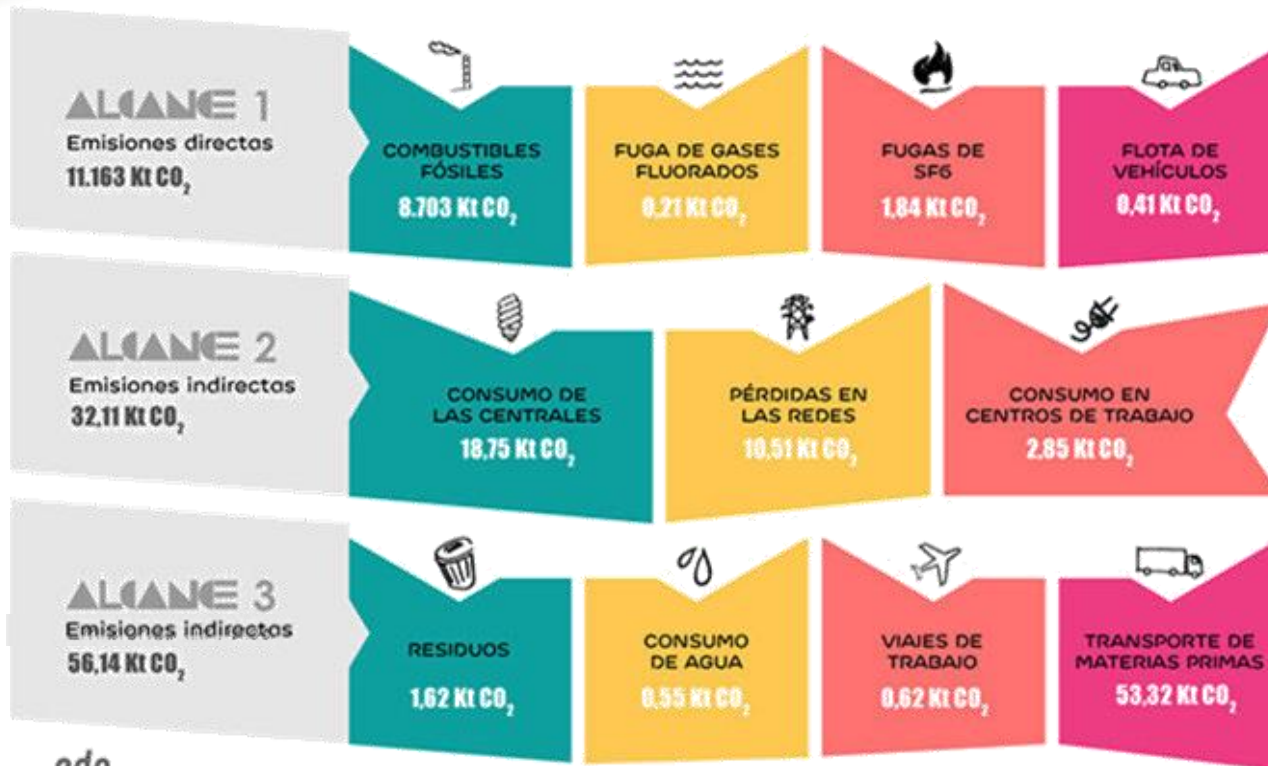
ALCANCE 1
Emisiones directas
11.163 Kt $CO_2$

COMBUSTIBLES FÓSILES
8.703 Kt $CO_2$

FUGA DE GASES FLUORADOS
0,21 Kt $CO_2$

FUGAS DE SF6
1,84 Kt $CO_2$

FLOTA DE VEHÍCULOS
0,41 Kt $CO_2$

ALCANCE 2
Emisiones indirectas
32,11 Kt $CO_2$

CONSUMO DE LAS CENTRALES
18,75 Kt $CO_2$

PÉRDIDAS EN LAS REDES
10,51 Kt $CO_2$

CONSUMO EN CENTROS DE TRABAJO
2,85 Kt $CO_2$

ALCANCE 3
Emisiones indirectas
56,14 Kt $CO_2$

RESIDUOS
1,62 Kt $CO_2$

CONSUMO DE AGUA
0,55 Kt $CO_2$

VIAJES DE TRABAJO
0,62 Kt $CO_2$

TRANSPORTE DE MATERIAS PRIMAS
53,32 Kt $CO_2$

edo